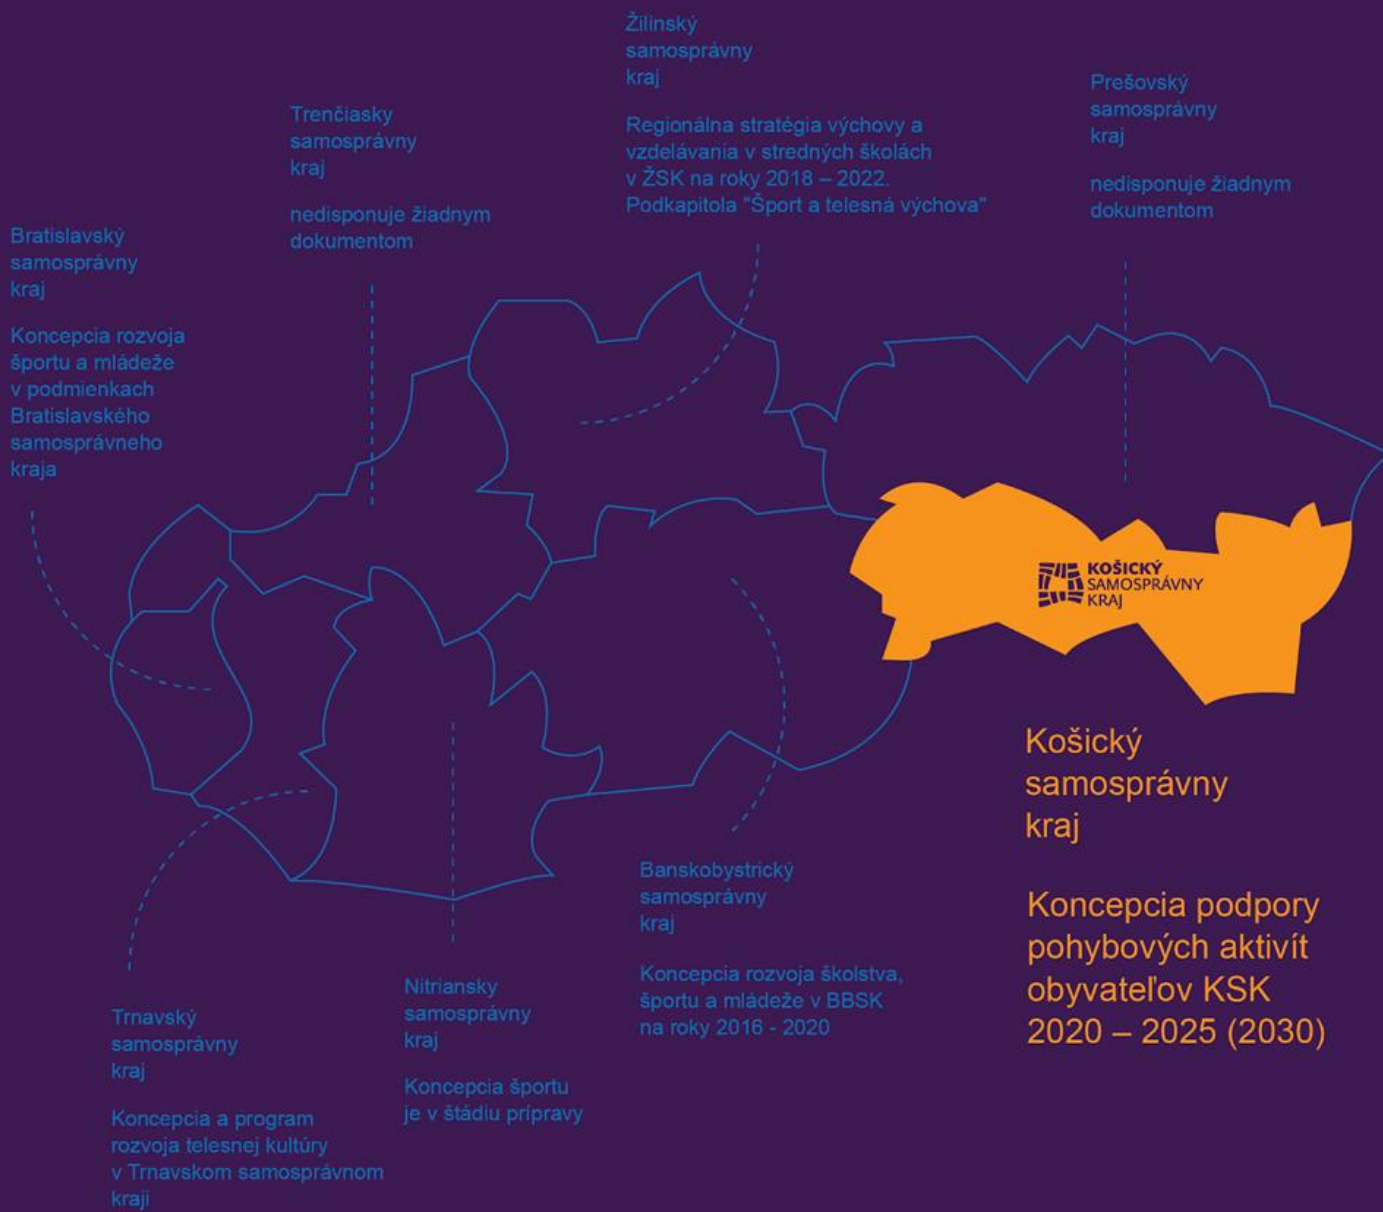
Žilinský samosprávny kraj

Regionálna stratégia výchovy a vzdelávania v stredných školách v ŽSK na roky 2018 – 2022. Podkapitola "Šport a telesná výchova"

Trenčiasky samosprávny kraj

nedisponuje žiadnym dokumentom

Prešovský samosprávny kraj

nedisponuje žiadnym dokumentom

Bratislavský samosprávny kraj

Koncepcia rozvoja športu a mládeže v podmienkach Bratislavského samosprávneho kraja

KOŠICKÝ SAMOSPRÁVNY KRAJ

Košický samosprávny kraj

Koncepcia podpory pohybových aktivít obyvateľov KSK 2020 – 2025 (2030)

Banskobystrický samosprávny kraj

Koncepcia rozvoja školstva, športu a mládeže v BBSK na roky 2016 - 2020

Nitriansky samosprávny kraj

Koncepcia športu je v štádiu prípravy

Trnavský samosprávny kraj

Koncepcia a program rozvoja telesnej kultúry v Trnavskom samosprávnom kraji